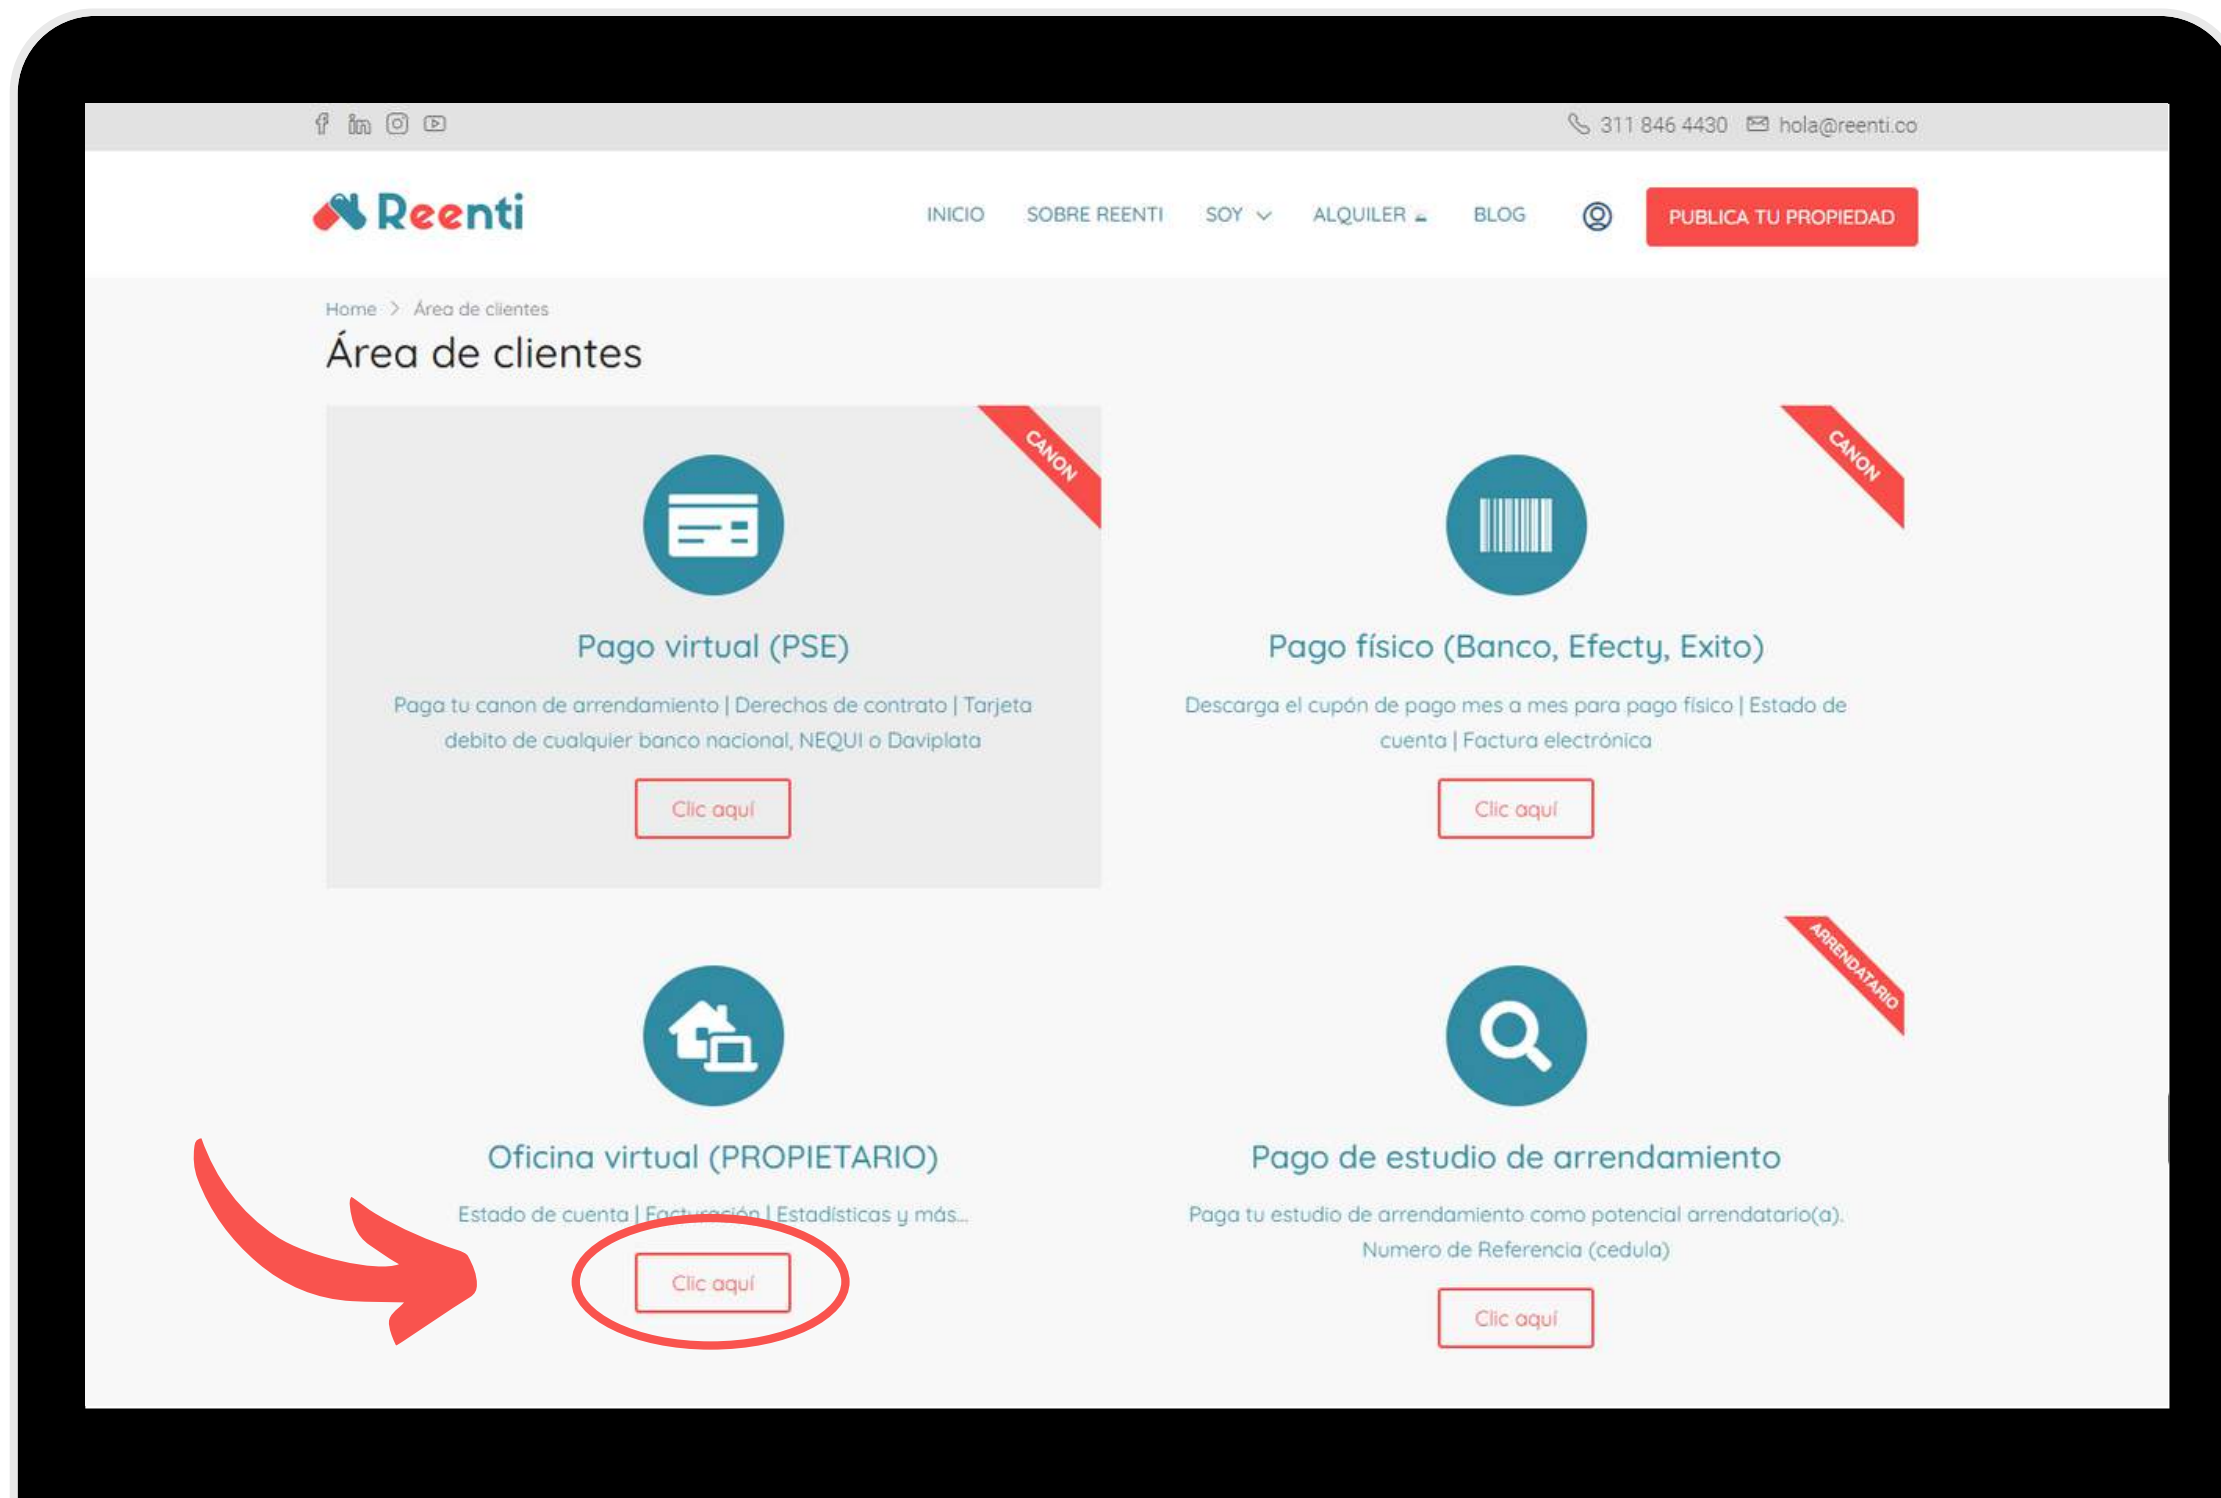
311 846 4430 hola@reenti.co

Reenti

INICIO SOBRE REENTI SOY ALQUILER BLOG PUBLICA TU PROPIEDAD

Home > Área de clientes

Área de clientes

CANON

Pago virtual (PSE)

Paga tu canon de arrendamiento | Derechos de contrato | Tarjeta debito de cualquier banco nacional, NEQUI o Daviplata

Clic aquí

CANON

Pago físico (Banco, Efecty, Exito)

Descarga el cupón de pago mes a mes para pago físico | Estado de cuenta | Factura electrónica

Clic aquí

Oficina virtual (PROPIETARIO)

Estado de cuenta | Facturación | Estadísticas y más...

Clic aquí

ARRENDATARIO

Pago de estudio de arrendamiento

Paga tu estudio de arrendamiento como potencial arrendatario(a). Numero de Referencia (cedula)

Clic aquí